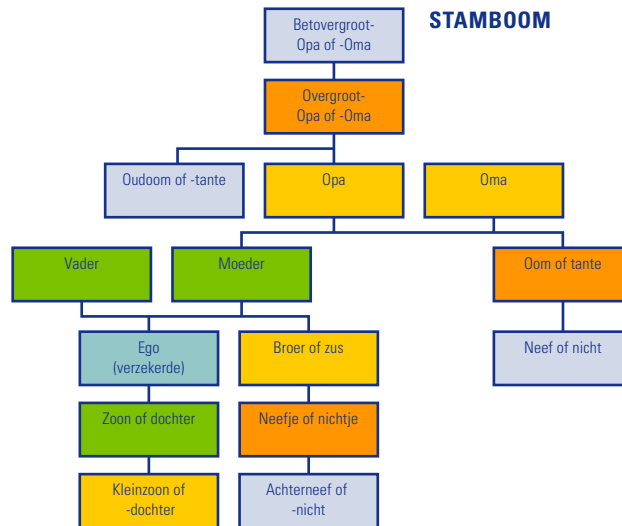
STAMBOOM

Betovergroot-Opa of -Oma

Overgroot-Opa of -Oma

Oudoom of -tante

Opa

Oma

Vader

Moeder

Oom of tante

Ego (verzekerde)

Broer of zus

Neef of nicht

Zoon of dochter

Neefje of nichtje

Kleinzoon of -dochter

Achterneef of -nicht